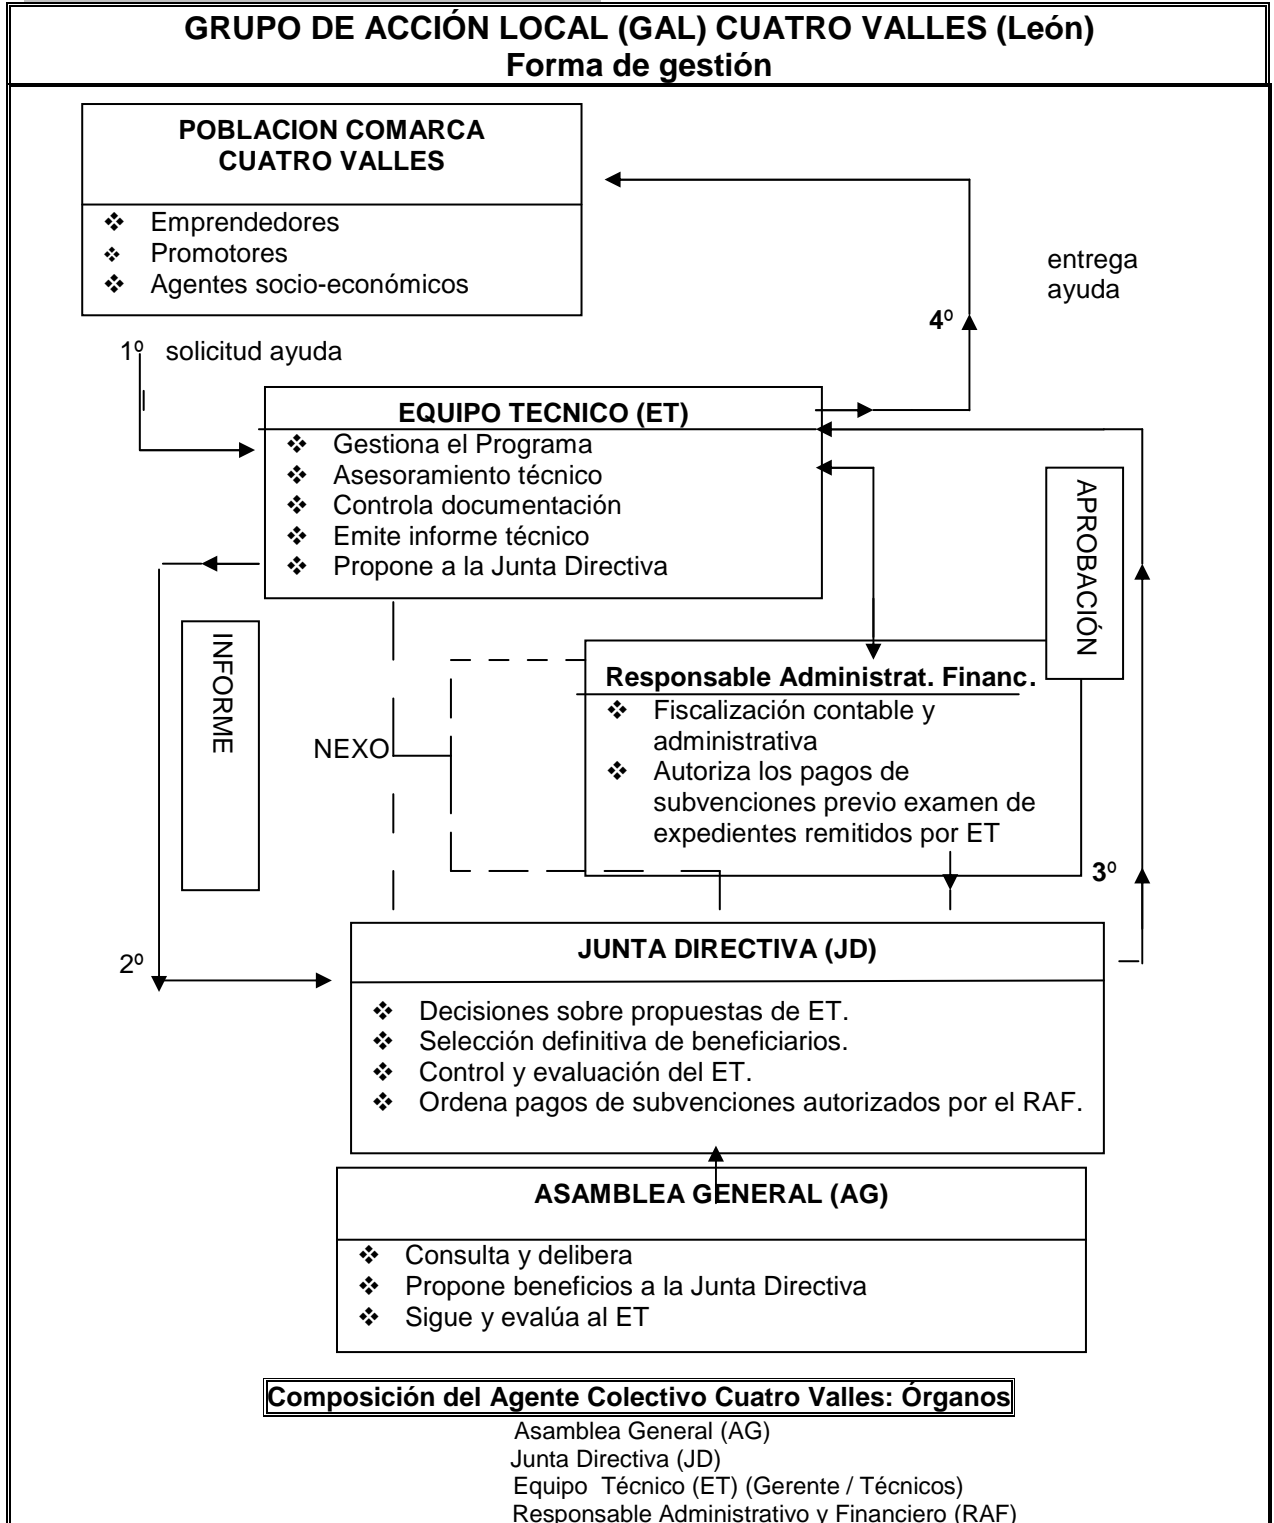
GRUPO DE ACCIÓN LOCAL (GAL) CUATRO VALLES (León)
Forma de gestión

POBLACION COMARCA
CUATRO VALLES

❖ Emprendedores
❖ Promotores
❖ Agentes socio-económicos

entrega
ayuda

4º

1º solicitud ayuda

EQUIPO TECNICO (ET)
❖ Gestiona el Programa
❖ Asesoramiento técnico
❖ Controla documentación
❖ Emite informe técnico
❖ Propone a la Junta Directiva

APROBACIÓN

INFORME

Responsable Administrat. Financ.
❖ Fiscalización contable y administrativa
❖ Autoriza los pagos de subvenciones previo examen de expedientes remitidos por ET

NEXO

3º

2º

JUNTA DIRECTIVA (JD)
❖ Decisiones sobre propuestas de ET.
❖ Selección definitiva de beneficiarios.
❖ Control y evaluación del ET.
❖ Ordena pagos de subvenciones autorizados por el RAF.

ASAMBLEA GENERAL (AG)
❖ Consulta y delibera
❖ Propone beneficios a la Junta Directiva
❖ Sigue y evalúa al ET

Composición del Agente Colectivo Cuatro Valles: Órganos
Asamblea General (AG)
Junta Directiva (JD)
Equipo Técnico (ET) (Gerente / Técnicos)
Responsable Administrativo y Financiero (RAF)